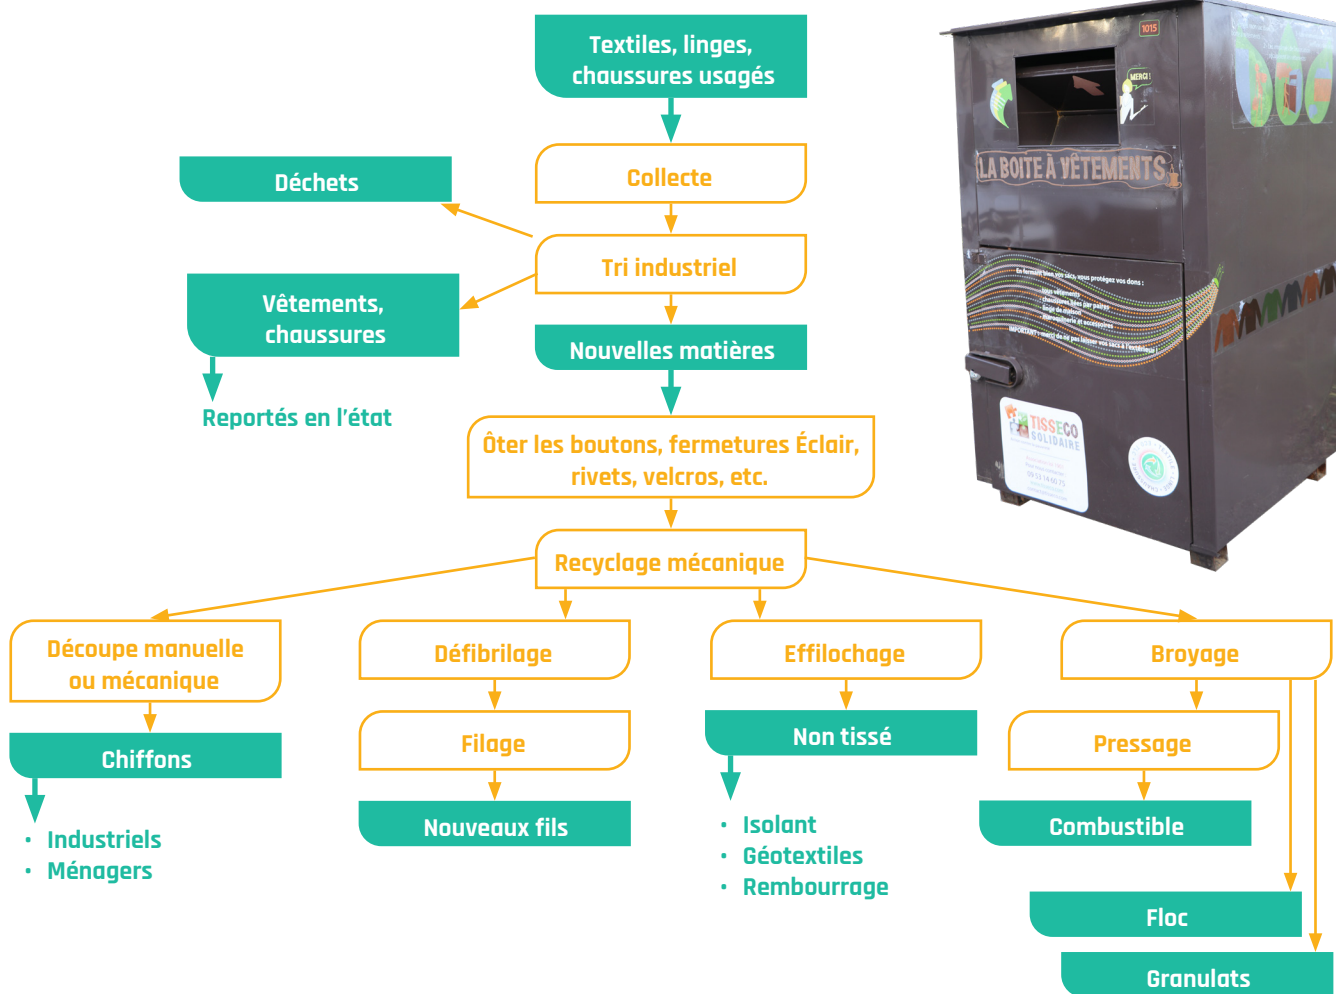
Textiles, linges, chaussures usagés

Collecte

Déchets

Tri industriel

Vêtements, chaussures

Reportés en l'état

Nouvelles matières

Ôter les boutons, fermetures Éclair, rivets, velcros, etc.

Recyclage mécanique

Découpe manuelle ou mécanique

Chiffons

• Industriels
• Ménagers

Défibrilage

Filage

Nouveaux fils

Effilochage

Non tissé

• Isolant
• Géotextiles
• Rembourrage

Broyage

Pressage

Combustible

Floc

Granulats

LA BOITE À VÊTEMENTS

MERCI !

TISSECO SOLIDAIRE

1015

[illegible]